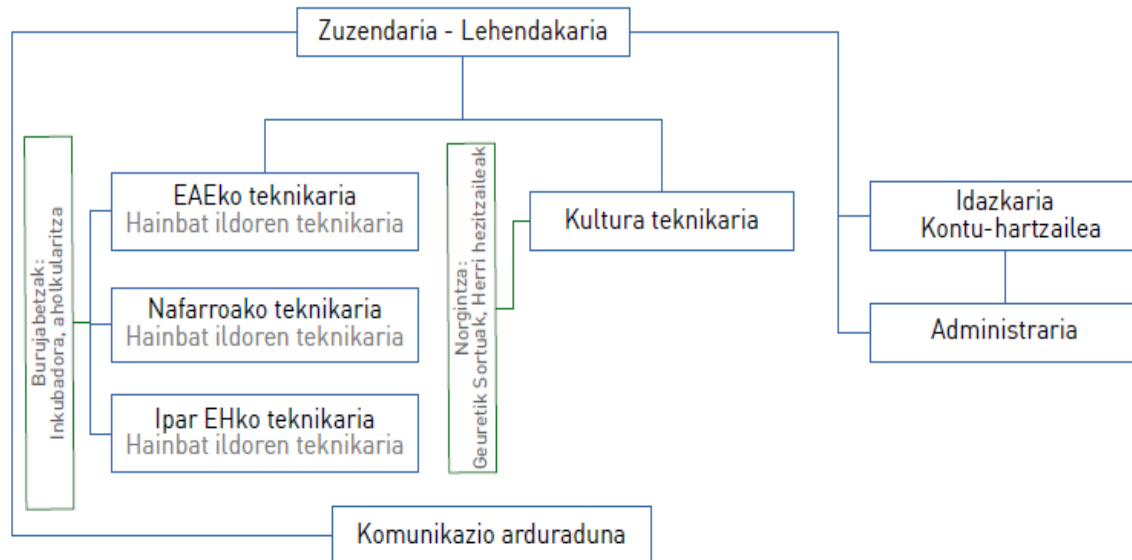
Zuzendaria - Lehendakaria

Burujabetzak: Inkubadora, aholkularitza

EAEko teknikaria
Hainbat ildoren teknikaria

Nafarroako teknikaria
Hainbat ildoren teknikaria

Ipar EHko teknikaria
Hainbat ildoren teknikaria

Norgintza: Geuretik Sortuak, Herri hezitzaileak

Kultura teknikaria

Idazkaria
Kontu-hartzailea

Administraria

Komunikazio arduraduna